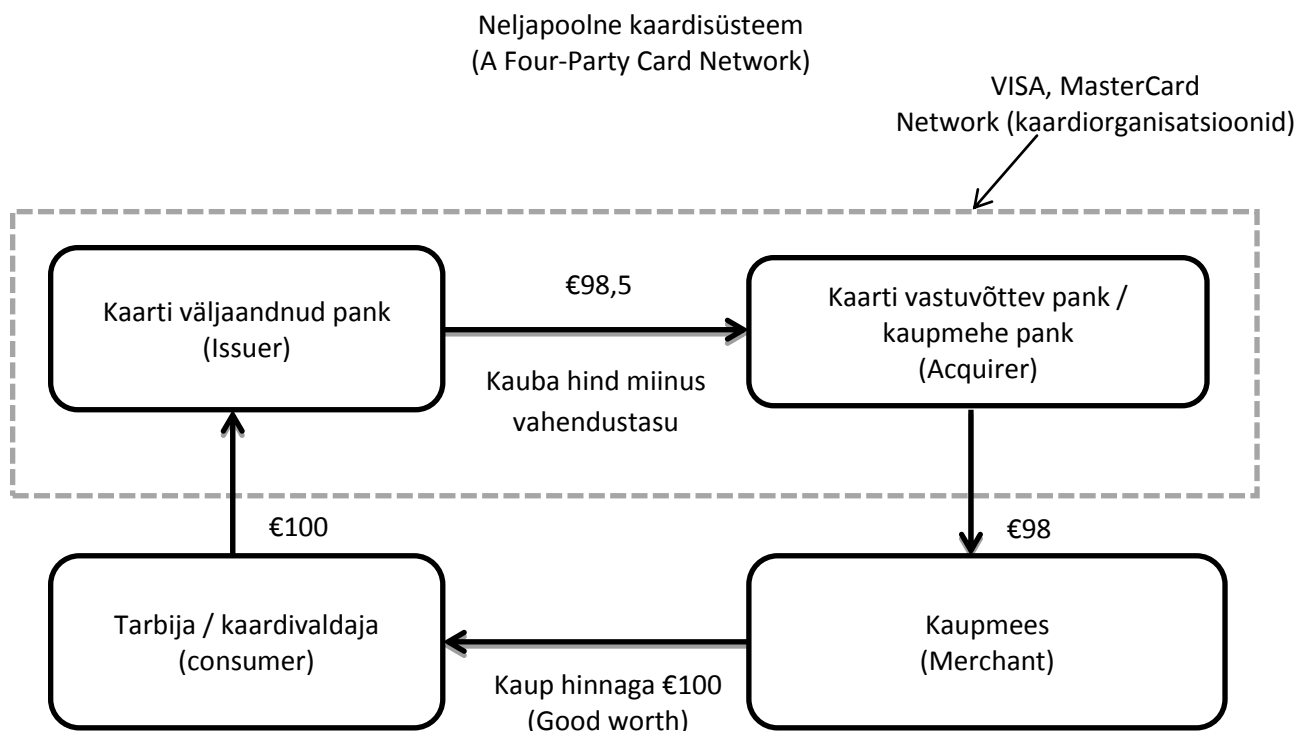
Neljapoolne kaardisüsteem
(A Four-Party Card Network)

VISA, MasterCard
Network (kaardiorganisatsioonid)

Kaarti väljaandnud pank
(Issuer)

€98,5

Kauba hind miinus vahendustasu

Kaarti vastuvõttev pank / kaupmehe pank
(Acquirer)

€100

€98

Tarbija / kaardivaldaja
(consumer)

Kaup hinnaga €100
(Good worth)

Kaupmees
(Merchant)